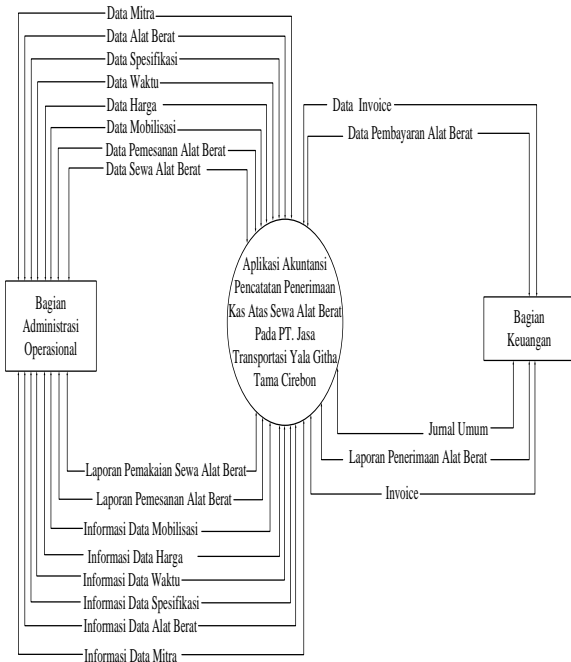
Data Mitra
Data Alat Berat
Data Spesifikasi
Data Waktu
Data Harga
Data Mobilisasi
Data Pemesanan Alat Berat
Data Sewa Alat Berat

Data Invoice
Data Pembayaran Alat Berat

Bagian Administrasi Operasional

Aplikasi Akuntansi Pencatatan Penerimaan Kas Atas Sewa Alat Berat Pada PT. Jasa Transportasi Yala Githa Tama Cirebon

Bagian Keuangan

Jurnal Umum
Laporan Penerimaan Alat Berat
Invoice

Laporan Pemakaian Sewa Alat Berat
Laporan Pemesanan Alat Berat
Informasi Data Mobilisasi
Informasi Data Harga
Informasi Data Waktu
Informasi Data Spesifikasi
Informasi Data Alat Berat
Informasi Data Mitra